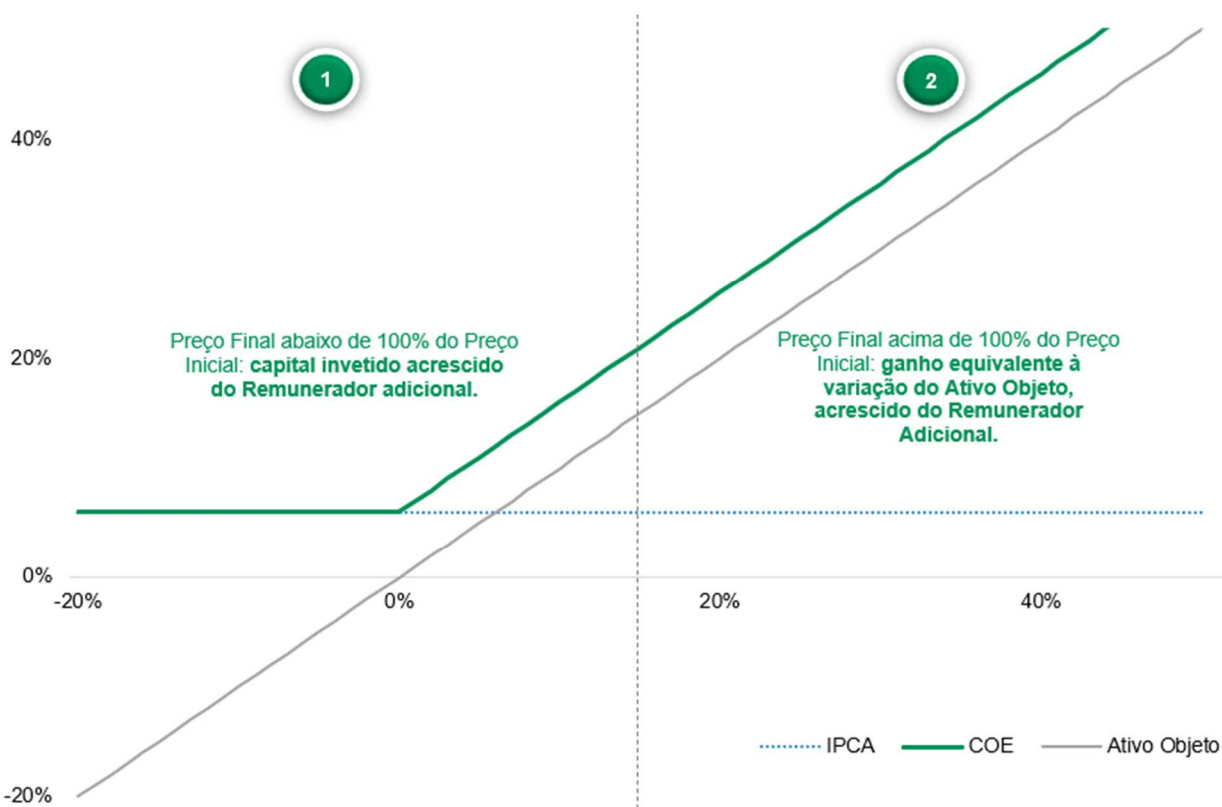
1

2

40%

20%

0%

-20%

Preço Final abaixo de 100% do Preço Inicial: **capital invetido acrescido do Remunerador adicional.**

Preço Final acima de 100% do Preço Inicial: **ganho equivalente à variação do Ativo Objeto, acrescido do Remunerador Adicional.**

-20%

0%

20%

40%

IPCA

COE

Ativo Objeto